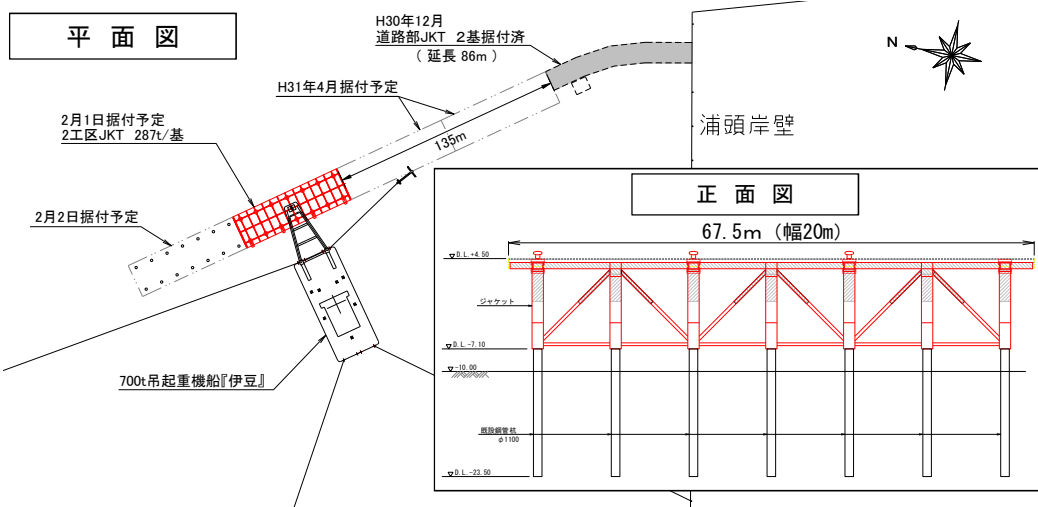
平面図

H30年12月
道路部JKT 2基据付済
（延長 86m）

N

H31年4月据付予定

2月1日据付予定
2工区JKT 287t/基

135m

浦頭岸壁

2月2日据付予定

正面図

67.5m（幅20m）

D.L.+4.50

ジャケット

D.L.-7.10

-10.00

既設鋼管杭
φ1100

D.L.-23.50

700t吊起重機船『伊豆』